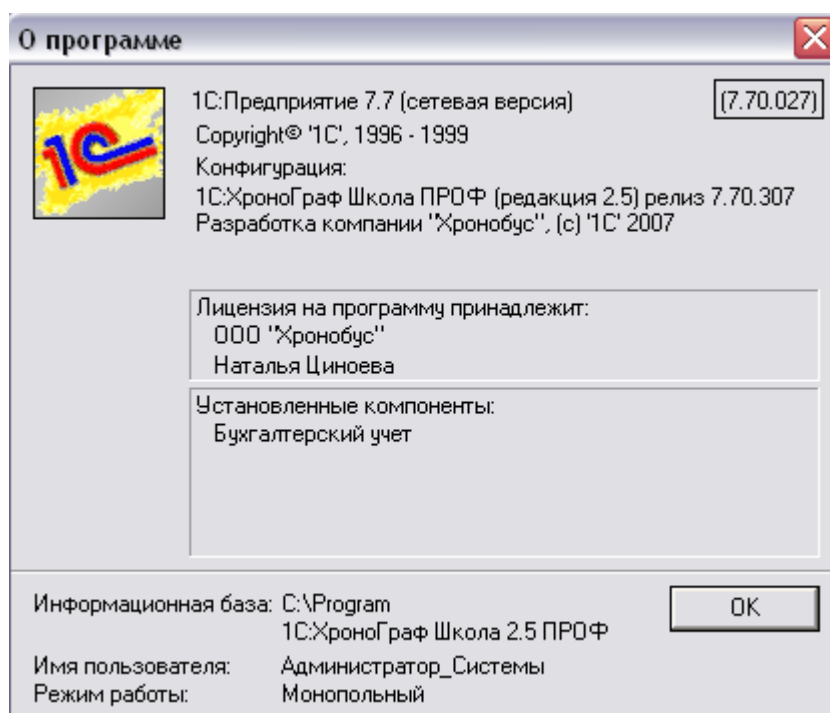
О программе

1С:Предприятие 7.7 (сетевая версия)
Copyright© '1С', 1996 - 1999
Конфигурация:
1С:ХроноГраф Школа ПРОФ (редакция 2.5) релиз 7.70.307
Разработка компании "Хронобус", (с) '1С' 2007

(7.70.027)

Лицензия на программу принадлежит:
ООО "Хронобус"
Наталья Циноева

Установленные компоненты:
Бухгалтерский учет

Информационная база: C:\Program
1С:ХроноГраф Школа 2.5 ПРОФ
Имя пользователя: Администратор_Системы
Режим работы: Монопольный

OK